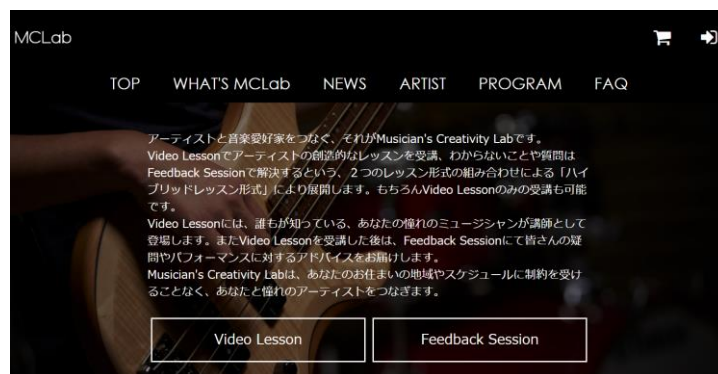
MCLab

TOP WHAT'S MCLab NEWS ARTIST PROGRAM FAQ

アーティストと音楽愛好家をつなぐ、それがMusician's Creativity Labです。
Video Lessonでアーティストの創造的なレッスンを受講、わからないことや質問はFeedback Sessionで解決するという、２つのレッスン形式の組み合わせによる「ハイブリッドレッスン形式」により展開します。もちろんVideo Lessonのみの受講も可能です。
Video Lessonには、誰もが知っている、あなたの憧れのミュージシャンが講師として登場します。またVideo Lessonを受講した後は、Feedback Sessionにて皆さんの疑問やパフォーマンスに対するアドバイスをお届けします。
Musician's Creativity Labは、あなたのお住まいの地域やスケジュールに制約を受けることなく、あなたと憧れのアーティストをつなぎます。

Video Lesson

Feedback Session